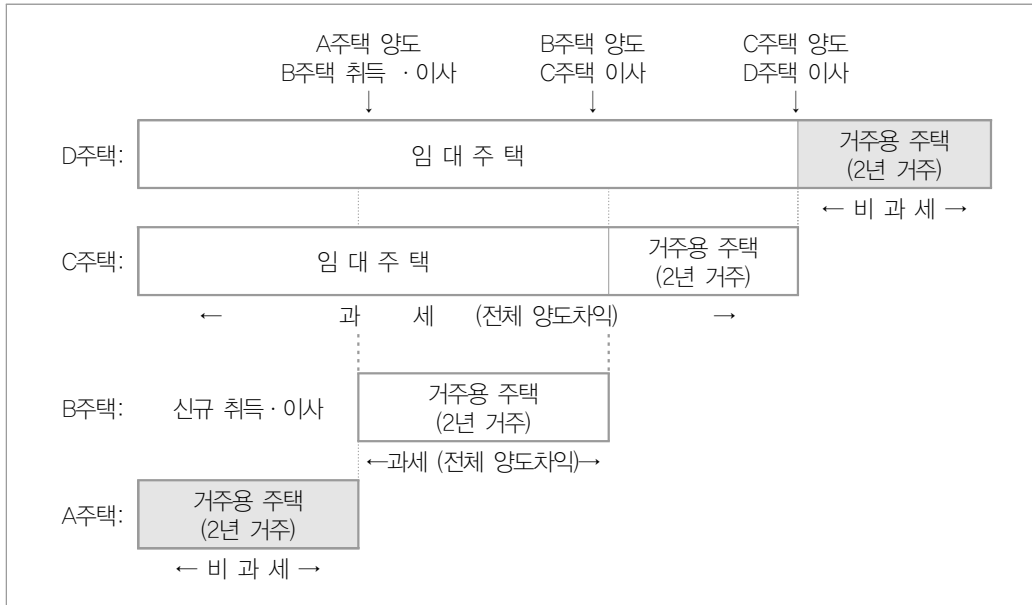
A주택 양도
B주택 취득 · 이사
↓

B주택 양도
C주택 이사
↓

C주택 양도
D주택 이사
↓

D주택: 임 대 주 택 | 거주용 주택 (2년 거주)

← 비 과 세 →

C주택: 임 대 주 택 | 거주용 주택 (2년 거주)

← 과 세 (전체 양도차익) →

B주택: 신규 취득 · 이사 | 거주용 주택 (2년 거주)

←과세 (전체 양도차익)→

A주택: 거주용 주택 (2년 거주)

← 비 과 세 →